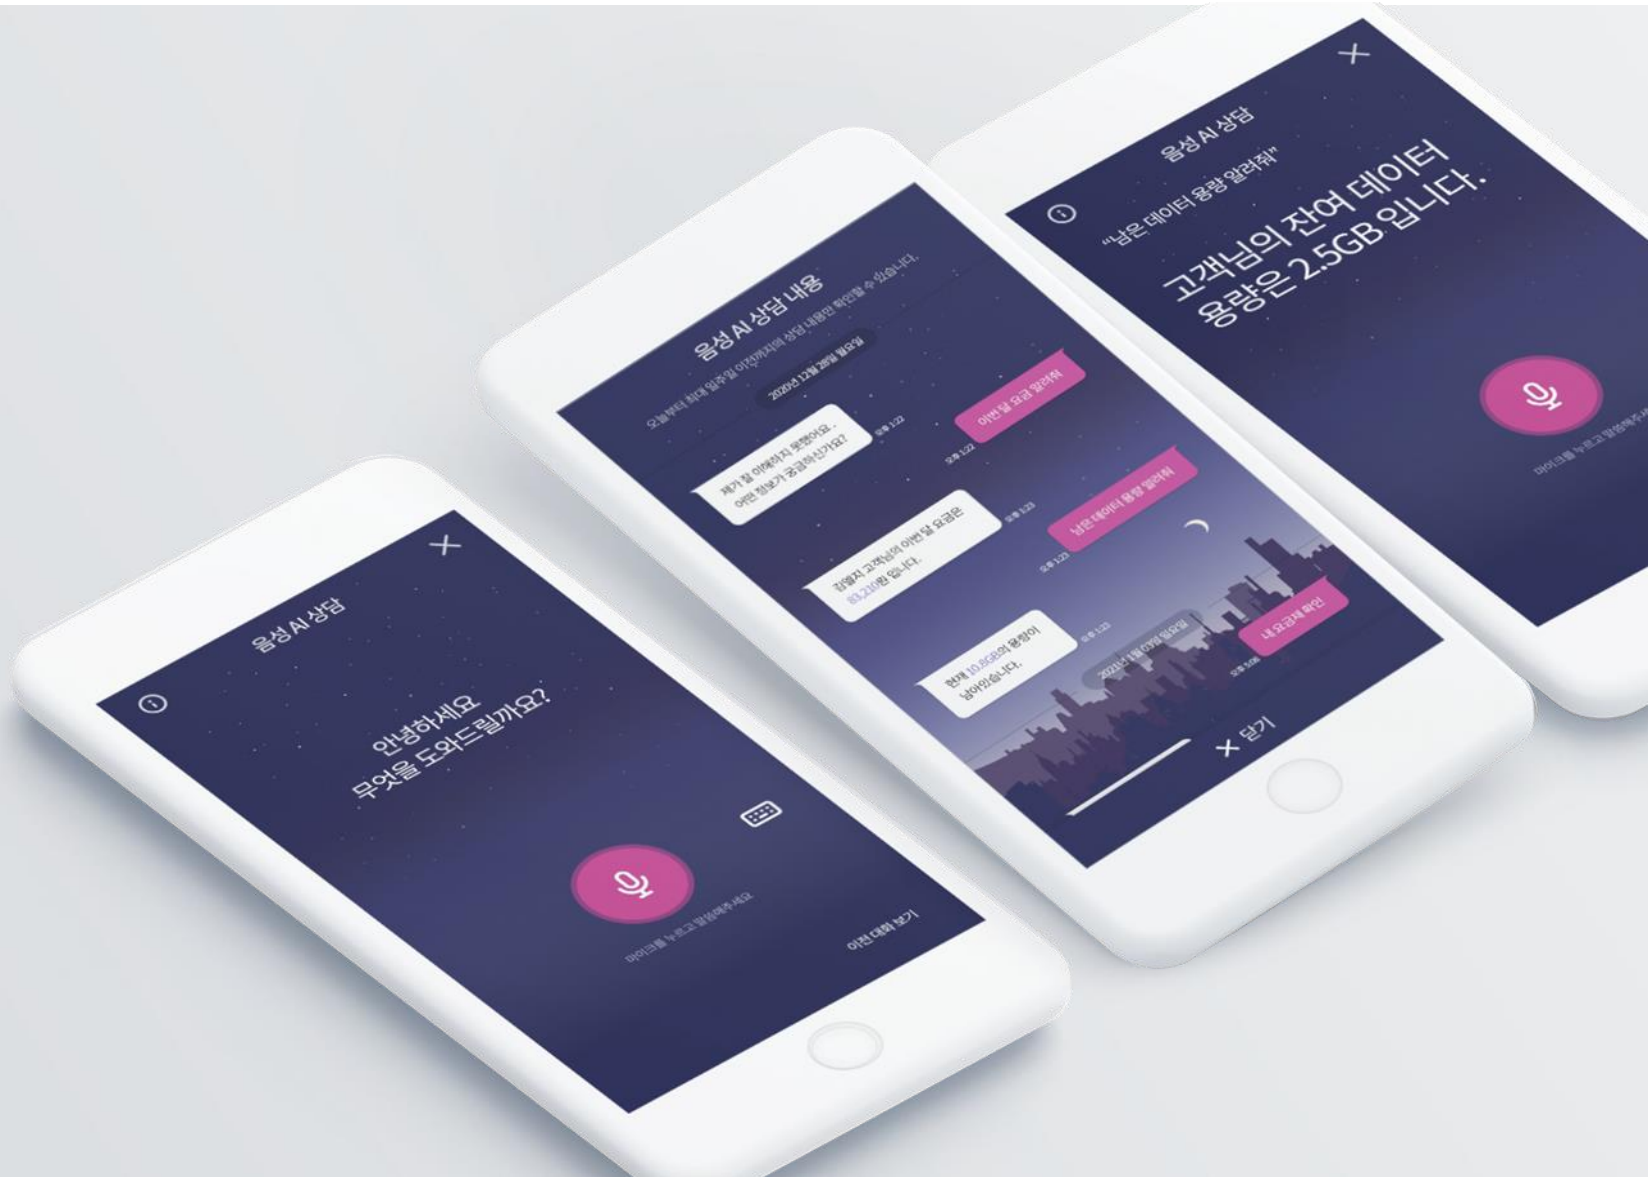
음성 AI 상담

안녕하세요
무엇을 도와드릴까요?

마이크를 누르고 말씀해주세요

이전 대화 보기

음성 AI 상담 내용

오늘부터 최대 일주일 이전까지의 상담 내용만 확인할 수 있습니다.

2020년 12월 28일 월요일

이번 달 요금 알려줘

오후 1:22

제가 잘 이해하지 못했어요.
어떤 정보가 궁금하신가요?

오후 1:22

남은 데이터 용량 알려줘

오후 1:23

김철지 고객님의 이번 달 요금은 83,210원 입니다.

오후 1:23

2021년 1월 03일 일요일

내 요금제 확인

오후 5:08

현재 10.5GB의 용량이 남아있습니다.

오후 1:23

× 닫기

음성 AI 상담

"남은 데이터 용량 알려줘"

고객님의 잔여 데이터
용량은 2.5GB 입니다.

마이크를 누르고 말씀해주세요